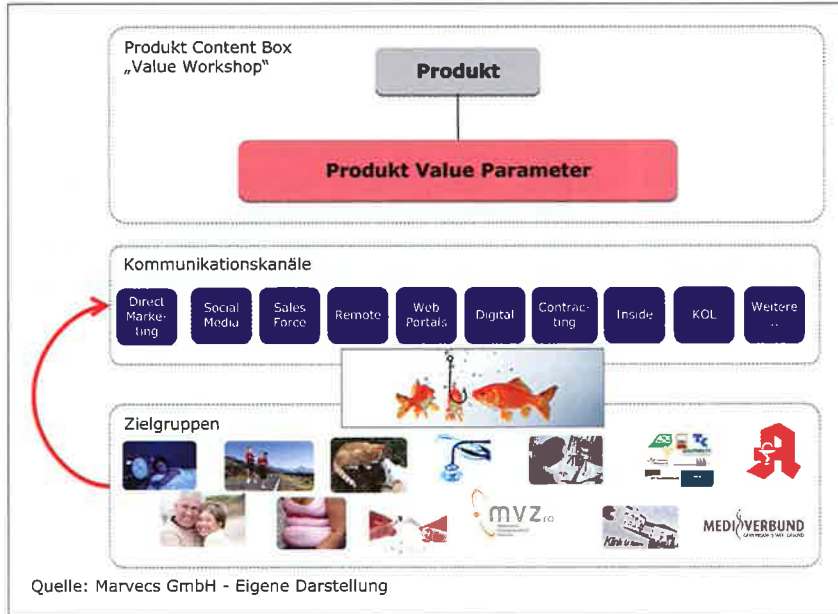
Produkt Content Box
„Value Workshop"

Produkt

Produkt Value Parameter

Kommunikationskanäle

Direct Marketing

Social Media

Sales Force

Remote

Web Portals

Digital

Contracting

Inside

KOL

Weitere ..

Zielgruppen

mvz

MEDIVERBUND

Quelle: Marvecs GmbH - Eigene Darstellung